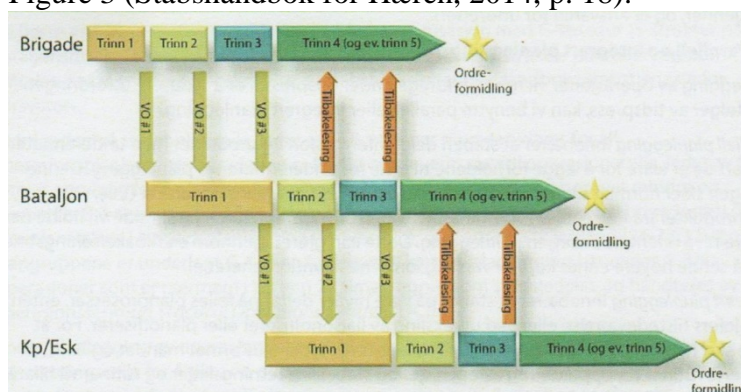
Figure 5 (Stabshåndbok for Hæren, 2014, p. 18).

Brigade
Trinn 1
Trinn 2
Trinn 3
Trinn 4 (og ev. trinn 5)
Ordreformidling
VO #1
VO #2
VO #3
Tilbakelesing
Tilbakelesing

Bataljon
Trinn 1
Trinn 2
Trinn 3
Trinn 4 (og ev. trinn 5)
Ordreformidling
VO #1
VO #2
VO #3
Tilbakelesing
Tilbakelesing

Kp/Esk
Trinn 1
Trinn 2
Trinn 3
Trinn 4 (og ev. trinn 5)
Ordreformidlin